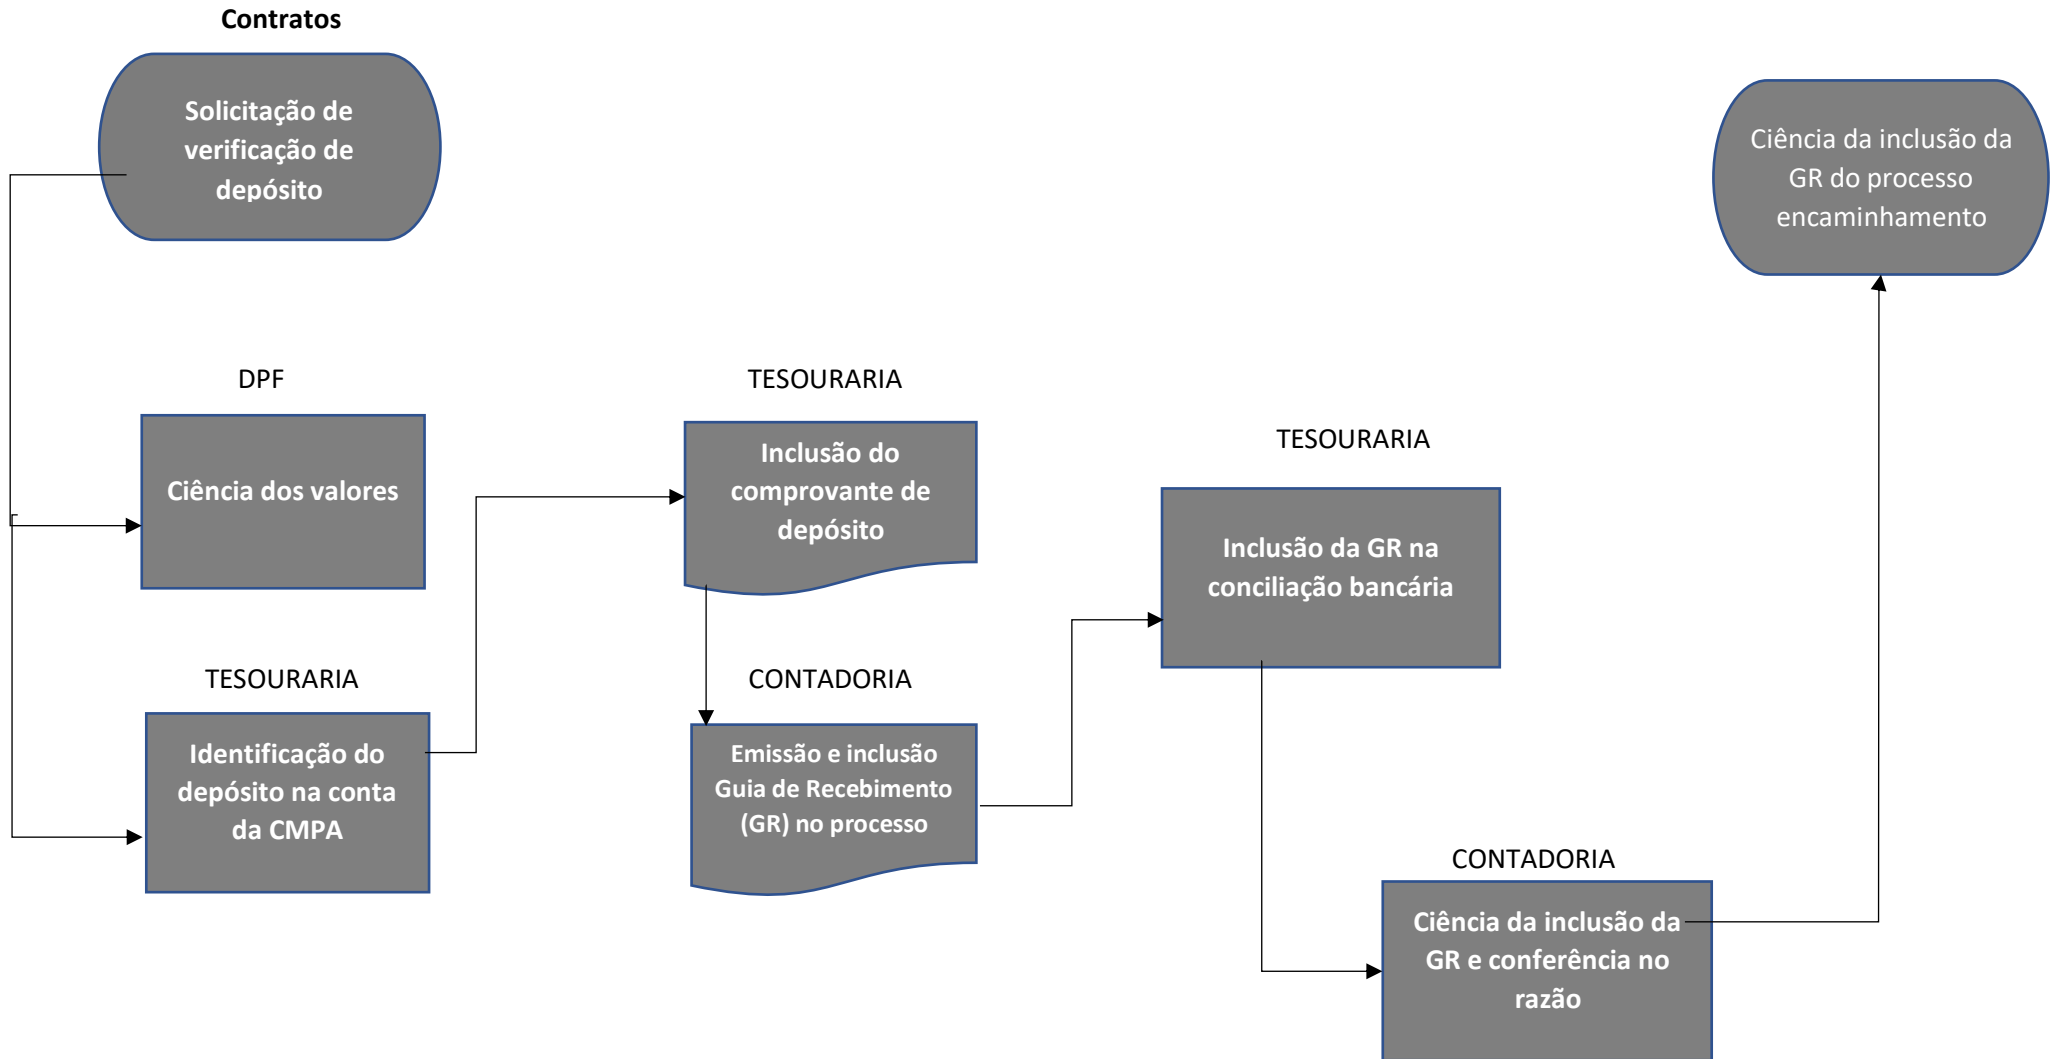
Contratos

Solicitação de verificação de depósito

Ciência da inclusão da GR do processo encaminhamento

DPF

Ciência dos valores

TESOURARIA

Inclusão do comprovante de depósito

TESOURARIA

Inclusão da GR na conciliação bancária

TESOURARIA

Identificação do depósito na conta da CMPA

CONTADORIA

Emissão e inclusão Guia de Recebimento (GR) no processo

CONTADORIA

Ciência da inclusão da GR e conferência no razão